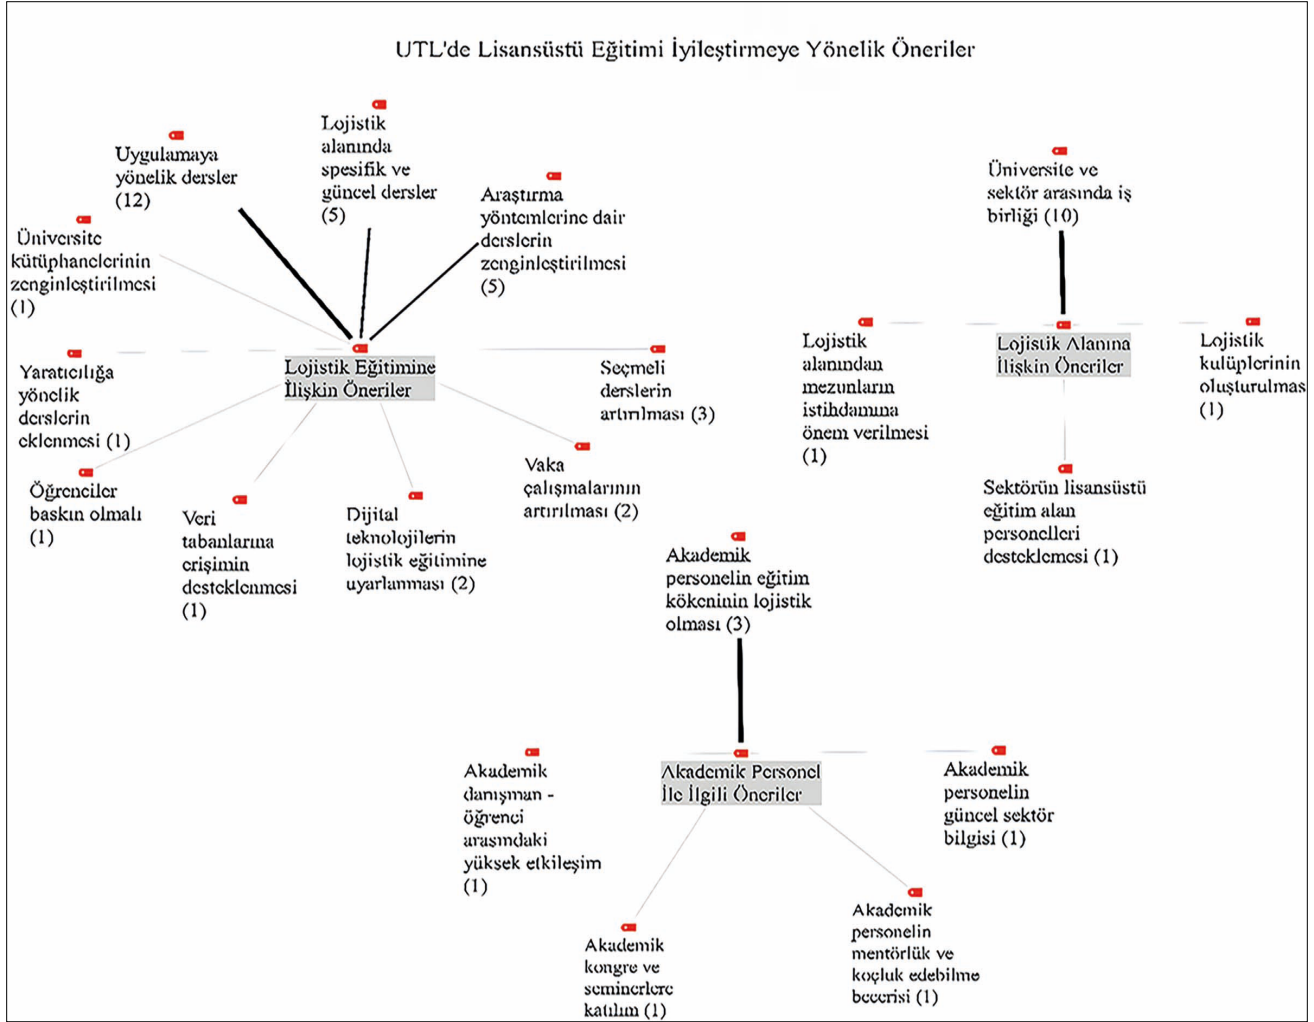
UTL'de Lisansüstü Eğitimi İyileştirmeye Yönelik Öneriler

Uygulamaya yönelik dersler (12)

Lojistik alanında spesifik ve güncel dersler (5)

Araştırma yöntemlerine dair derslerin zenginleştirilmesi (5)

Üniversite kütüphanelerinin zenginleştirilmesi (1)

Yaratıcılığa yönelik derslerin eklenmesi (1)

Lojistik Eğitimine İlişkin Öneriler

Seçmeli derslerin artırılması (3)

Öğrenciler baskın olmalı (1)

Veri tabanlarına erişimin desteklenmesi (1)

Dijital teknolojilerin lojistik eğitimine uyarlanması (2)

Vaka çalışmalarının artırılması (2)

Üniversite ve sektör arasında iş birliği (10)

Lojistik alanından mezunların istihdamına önem verilmesi (1)

Lojistik Alanına İlişkin Öneriler

Lojistik kulüplerinin oluşturulmas (1)

Sektörün lisansüstü eğitim alan personelleri desteklemesi (1)

Akademik personelin eğitim kökeninin lojistik olması (3)

Akademik danışman - öğrenci arasındaki yüksek etkileşim (1)

Akademik Personel İle İlgili Öneriler

Akademik personelin güncel sektör bilgisi (1)

Akademik kongre ve seminerlere katılım (1)

Akademik personelin mentörlük ve koçluk edebilme becerisi (1)